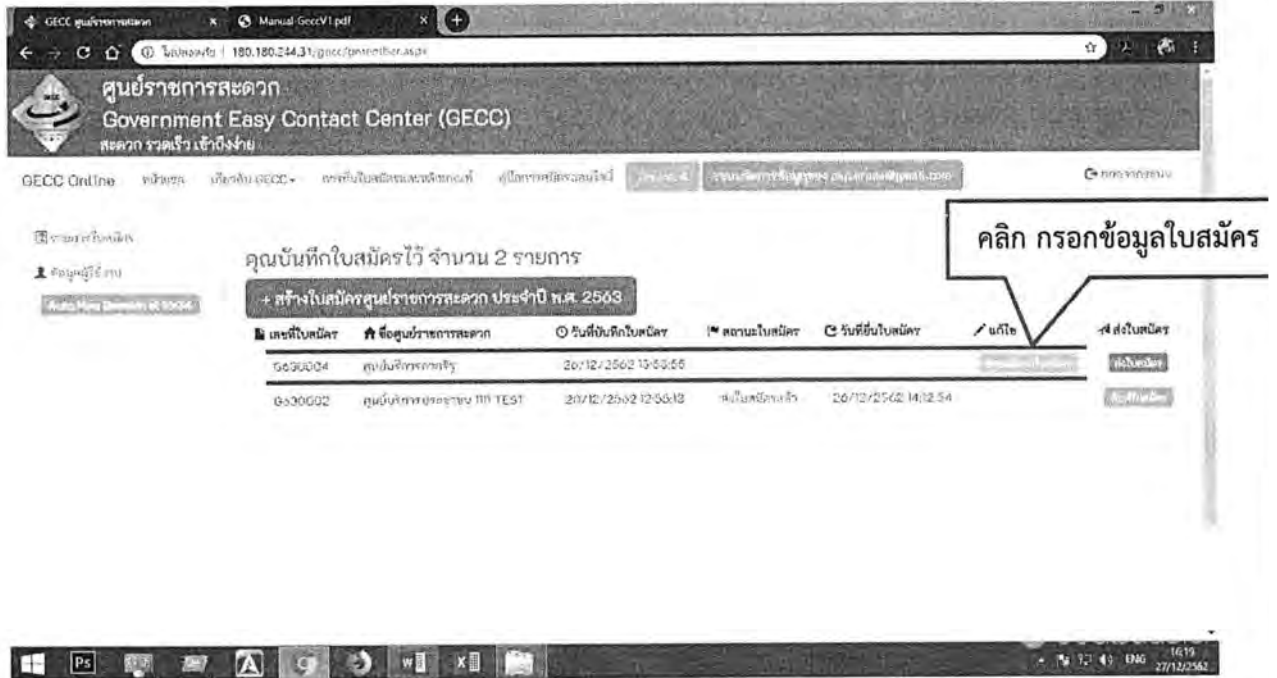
GECC ศูนย์ราชการสะดวก | Manual-GeccV1.pdf

ไม่ปลอดภัย | 180.180.244.31/gecc/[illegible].aspx

ศูนย์ราชการสะดวก
Government Easy Contact Center (GECC)
สะดวก รวดเร็ว เข้าถึงง่าย

GECC Online | หน้าแรก | เกี่ยวกับ GECC | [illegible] | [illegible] | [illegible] | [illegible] | ออกจากระบบ

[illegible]
ข้อมูลผู้ใช้งาน
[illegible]

คุณบันทึกใบสมัครไว้ จำนวน 2 รายการ

+ สร้างใบสมัครศูนย์ราชการสะดวก ประจำปี พ.ศ. 2563

คลิก กรอกข้อมูลใบสมัคร

| เลขที่ใบสมัคร | ชื่อศูนย์ราชการสะดวก | วันที่บันทึกใบสมัคร | สถานะใบสมัคร | วันที่ยื่นใบสมัคร | แก้ไข | ส่งใบสมัคร |
|---|---|---|---|---|---|---|
| G630004 | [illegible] | 26/12/2562 13:53:56 | | | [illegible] | ส่งใบสมัคร |
| G630002 | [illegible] TEST | 26/12/2562 12:56:18 | ส่งใบสมัครแล้ว | 26/12/2562 14:12:54 | | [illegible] |

ENG 16:19 27/12/2562